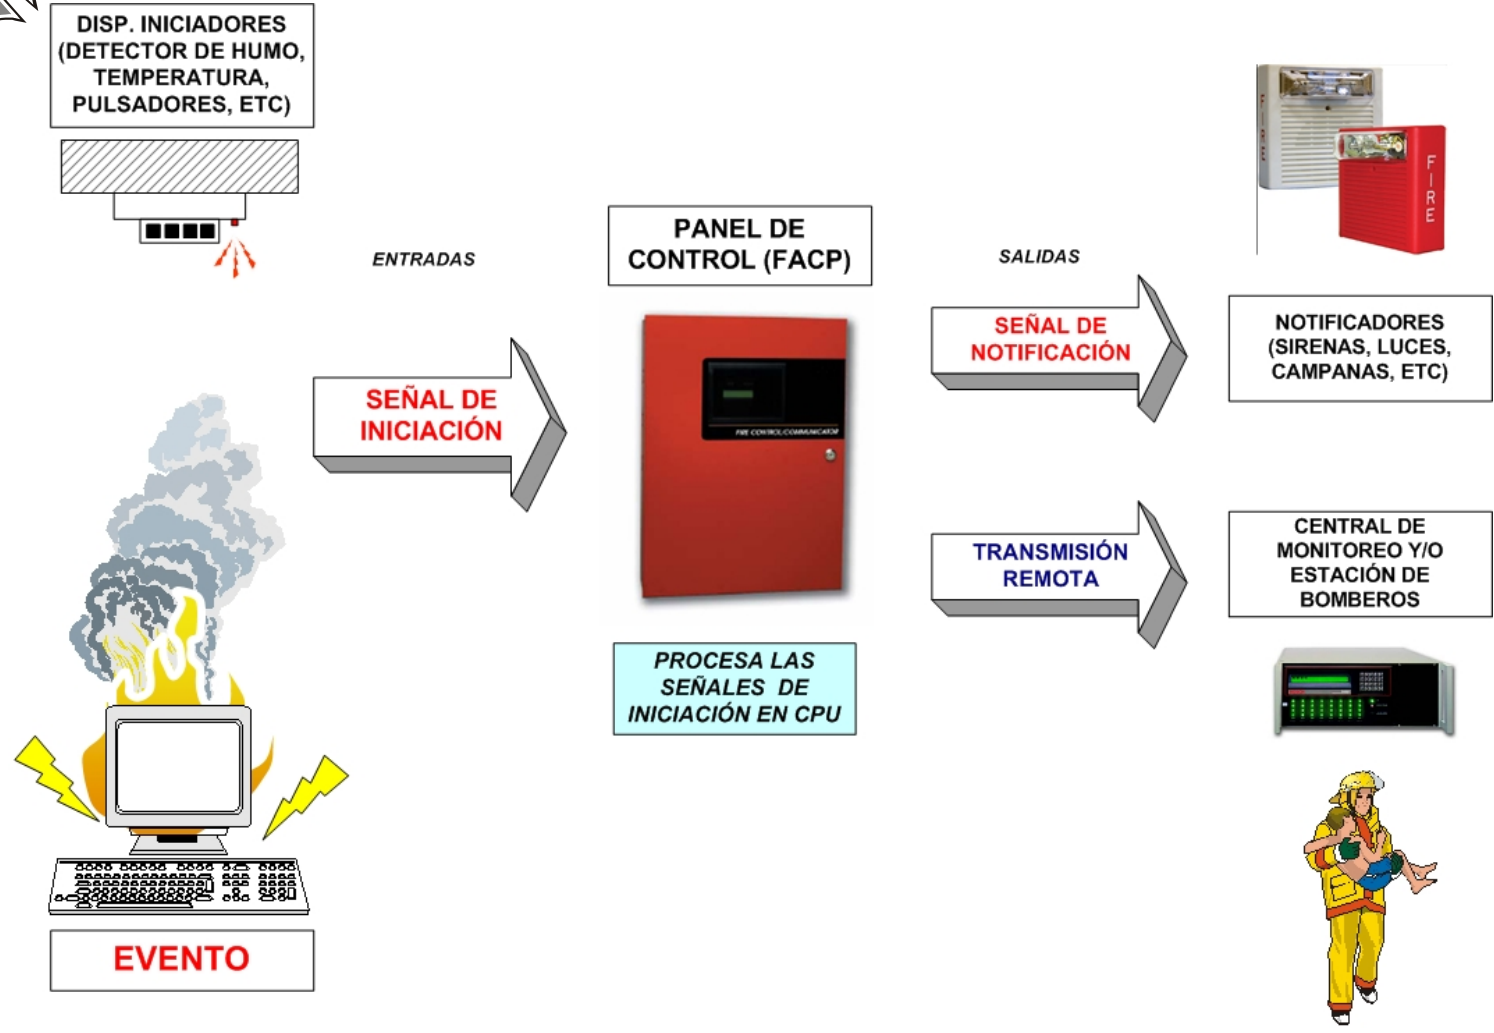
DISP. INICIADORES (DETECTOR DE HUMO, TEMPERATURA, PULSADORES, ETC)

ENTRADAS

PANEL DE CONTROL (FACP)

SALIDAS

FIRE

SEÑAL DE INICIACIÓN

FIRE CONTROL/COMMUNICATOR

SEÑAL DE NOTIFICACIÓN

NOTIFICADORES (SIRENAS, LUCES, CAMPANAS, ETC)

TRANSMISIÓN REMOTA

CENTRAL DE MONITOREO Y/O ESTACIÓN DE BOMBEROS

PROCESA LAS SEÑALES DE INICIACIÓN EN CPU

EVENTO